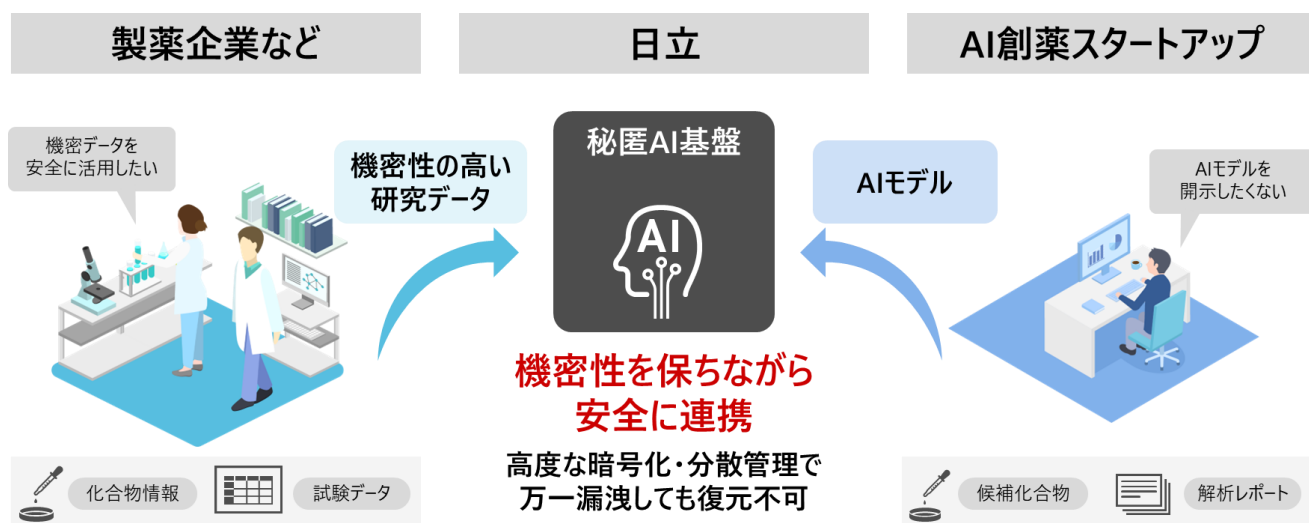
製薬企業など

日立

AI創薬スタートアップ

機密データを安全に活用したい

機密性の高い研究データ

秘匿AI基盤

AI

AIモデル

AIモデルを開示したくない

機密性を保ちながら安全に連携

高度な暗号化・分散管理で万一漏洩しても復元不可

化合物情報

試験データ

候補化合物

解析レポート